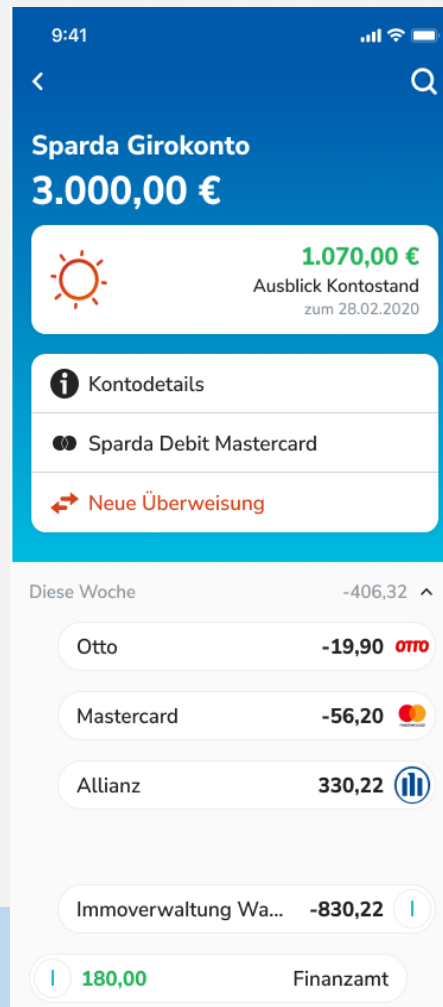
9:41

Sparda Girokonto
3.000,00 €

1.070,00 €
Ausblick Kontostand
zum 28.02.2020

Kontodetails
Sparda Debit Mastercard
Neue Überweisung

Diese Woche -406,32

Otto -19,90 OTTO
Mastercard -56,20
Allianz 330,22

Immoverwaltung Wa... -830,22
180,00 Finanzamt